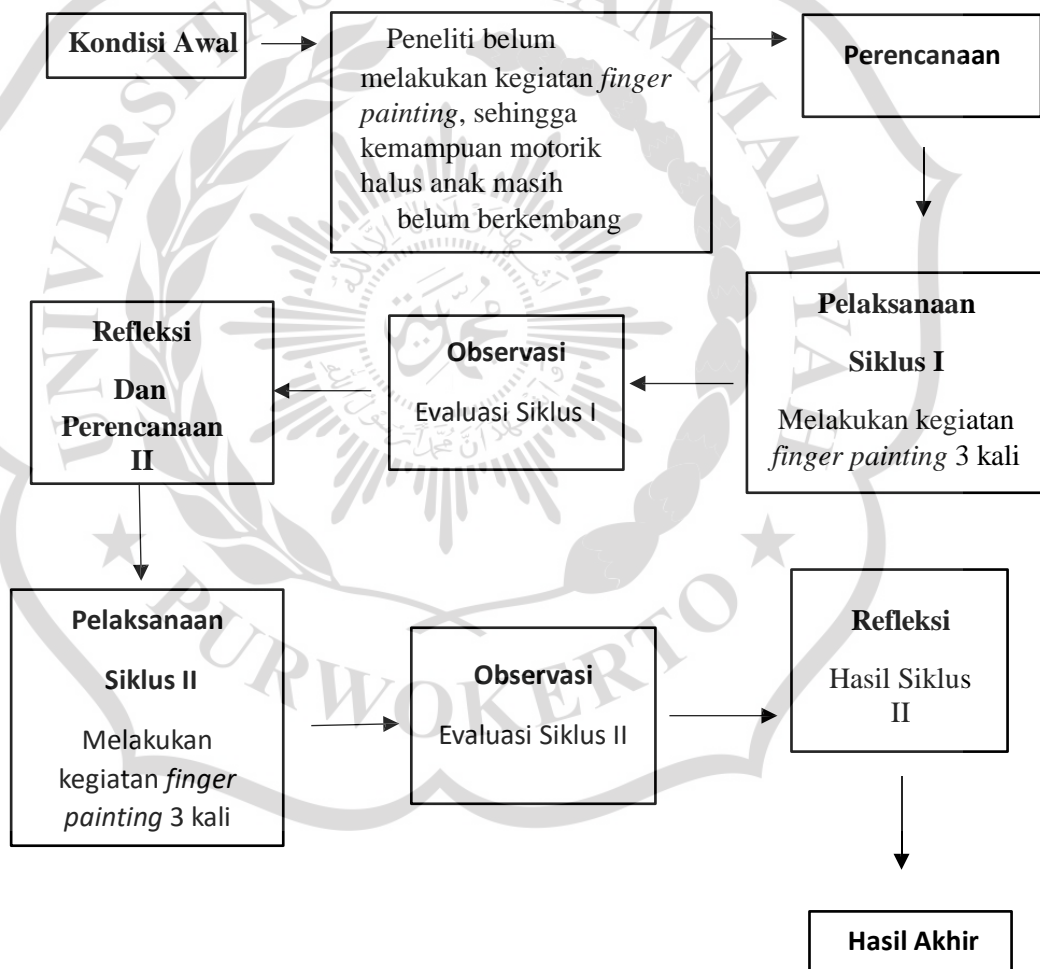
Kondisi Awal

Peneliti belum melakukan kegiatan finger painting, sehingga kemampuan motorik halus anak masih belum berkembang

Perencanaan

Pelaksanaan

Siklus I

Melakukan kegiatan finger painting 3 kali

Observasi

Evaluasi Siklus I

Refleksi

Dan Perencanaan II

Pelaksanaan

Siklus II

Melakukan kegiatan finger painting 3 kali

Observasi

Evaluasi Siklus II

Refleksi

Hasil Siklus II

Hasil Akhir

PURWOKERTO